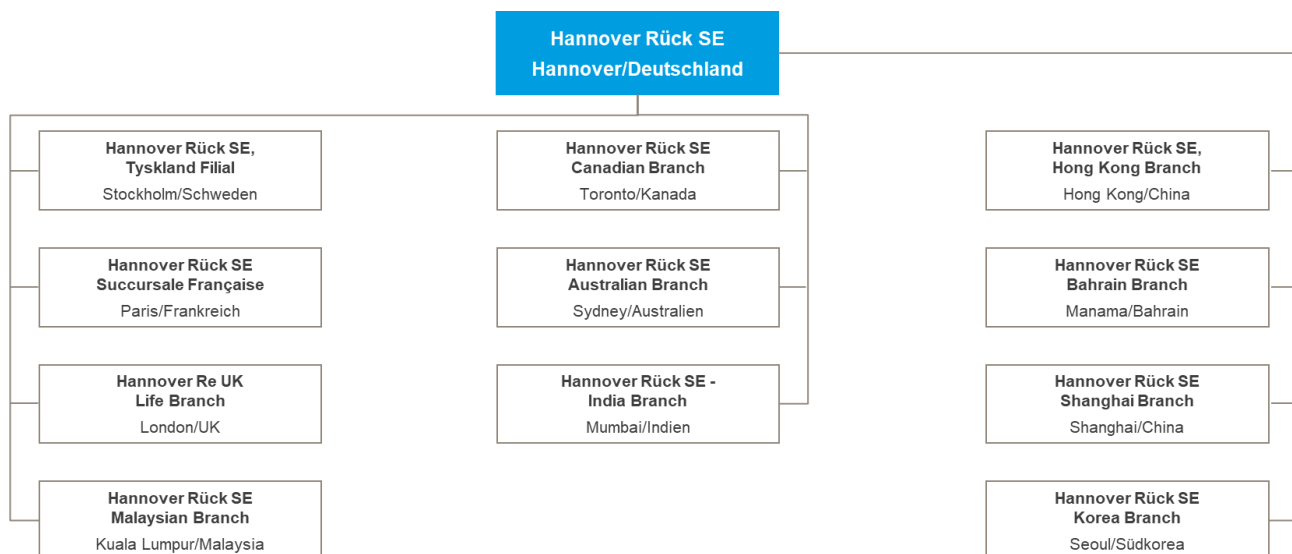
Hannover Rück SE
Hannover/Deutschland

Hannover Rück SE,
Tyskland Filial
Stockholm/Schweden

Hannover Rück SE
Succursale Française
Paris/Frankreich

Hannover Re UK
Life Branch
London/UK

Hannover Rück SE
Malaysian Branch
Kuala Lumpur/Malaysia

Hannover Rück SE
Canadian Branch
Toronto/Kanada

Hannover Rück SE
Australian Branch
Sydney/Australien

Hannover Rück SE -
India Branch
Mumbai/Indien

Hannover Rück SE,
Hong Kong Branch
Hong Kong/China

Hannover Rück SE
Bahrain Branch
Manama/Bahrain

Hannover Rück SE
Shanghai Branch
Shanghai/China

Hannover Rück SE
Korea Branch
Seoul/Südkorea